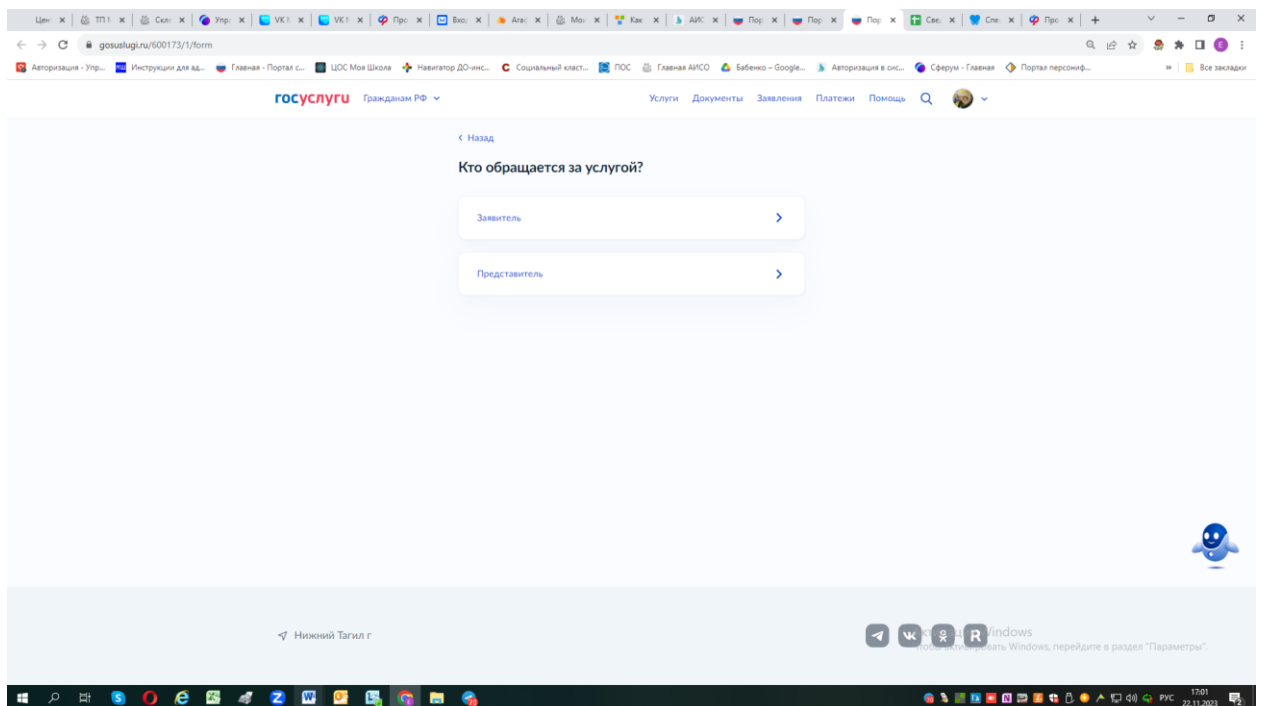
Цен × | ТП × | Скл × | Упр × | VK × | VK × | Про × | Вхо × | Агас × | Мо × | Как × | АИС × | Пор × | Пор × | Пор × | Све × | Спе × | Про × | +

gosuslugi.ru/600173/1/form

Авторизация - Упр... Инструкции для ад... Главная - Портал с... ЦОС Моя Школа Навигатор ДО-инс... Социальный класт... ПОС Главная АИСО Бабенко – Google... Авторизация в сис... Сферум - Главная Портал персониф... » Все закладки

госуслуги Гражданам РФ

Услуги Документы Заявления Платежи Помощь

‹ Назад

Кто обращается за услугой?

Заявитель

Представитель

Нижний Тагил г

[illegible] Windows
Чтобы активировать Windows, перейдите в раздел "Параметры".

РУС 17:01 22.11.2023